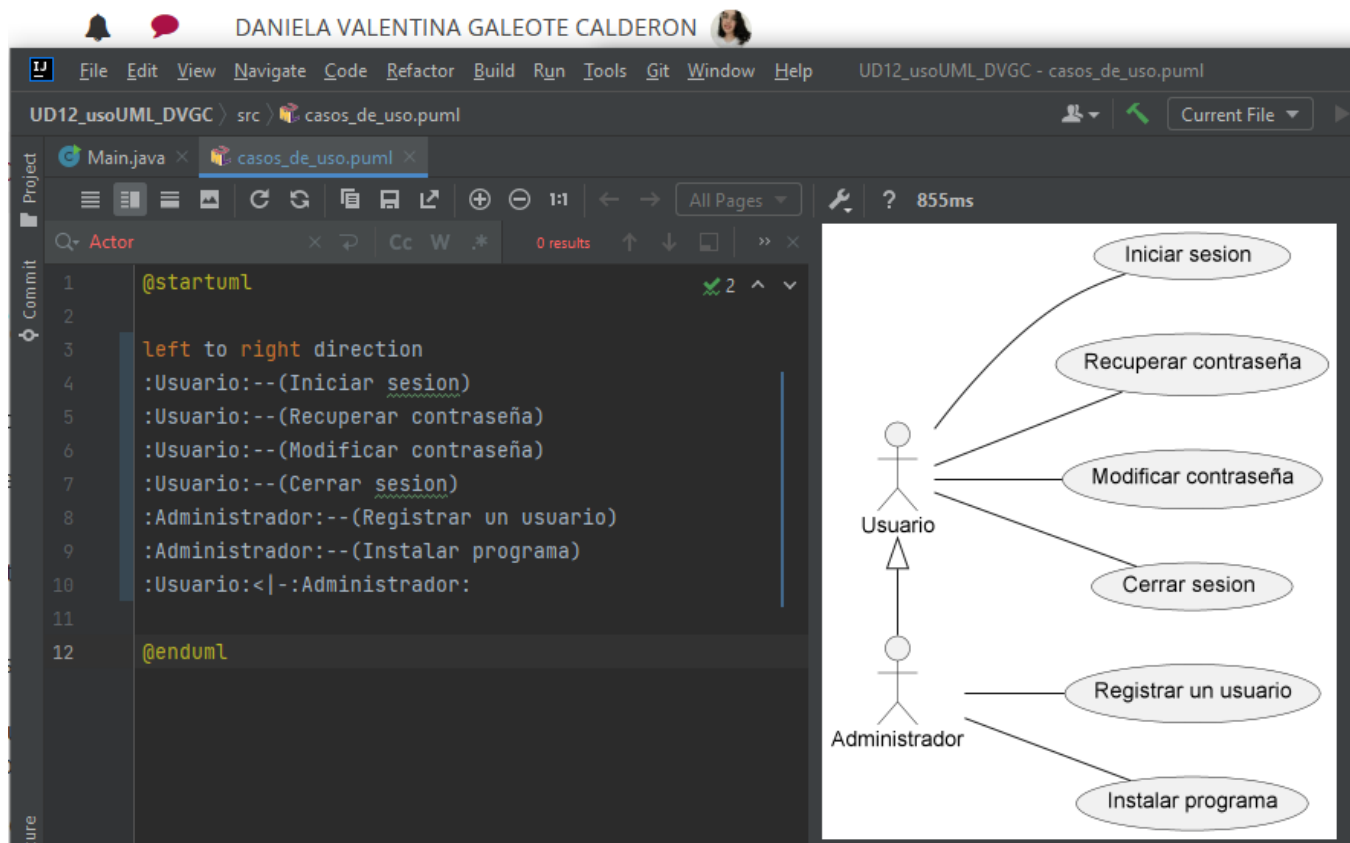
DANIELA VALENTINA GALEOTE CALDERON

File Edit View Navigate Code Refactor Build Run Tools Git Window Help UD12_usoUML_DVGC - casos_de_uso.puml

UD12_usoUML_DVGC 〉 src 〉 casos_de_uso.puml Current File

Project Commit

Main.java × casos_de_uso.puml ×

1:1 ← → All Pages ? 855ms

Q- Actor × Cc W .* 0 results

1 @startuml ✓2
2
3 left to right direction
4 :Usuario:--(Iniciar sesion)
5 :Usuario:--(Recuperar contraseña)
6 :Usuario:--(Modificar contraseña)
7 :Usuario:--(Cerrar sesion)
8 :Administrador:--(Registrar un usuario)
9 :Administrador:--(Instalar programa)
10 :Usuario:<|-:Administrador:
11
12 @enduml

Iniciar sesion
Recuperar contraseña
Modificar contraseña
Usuario
Cerrar sesion
Registrar un usuario
Administrador
Instalar programa

ure